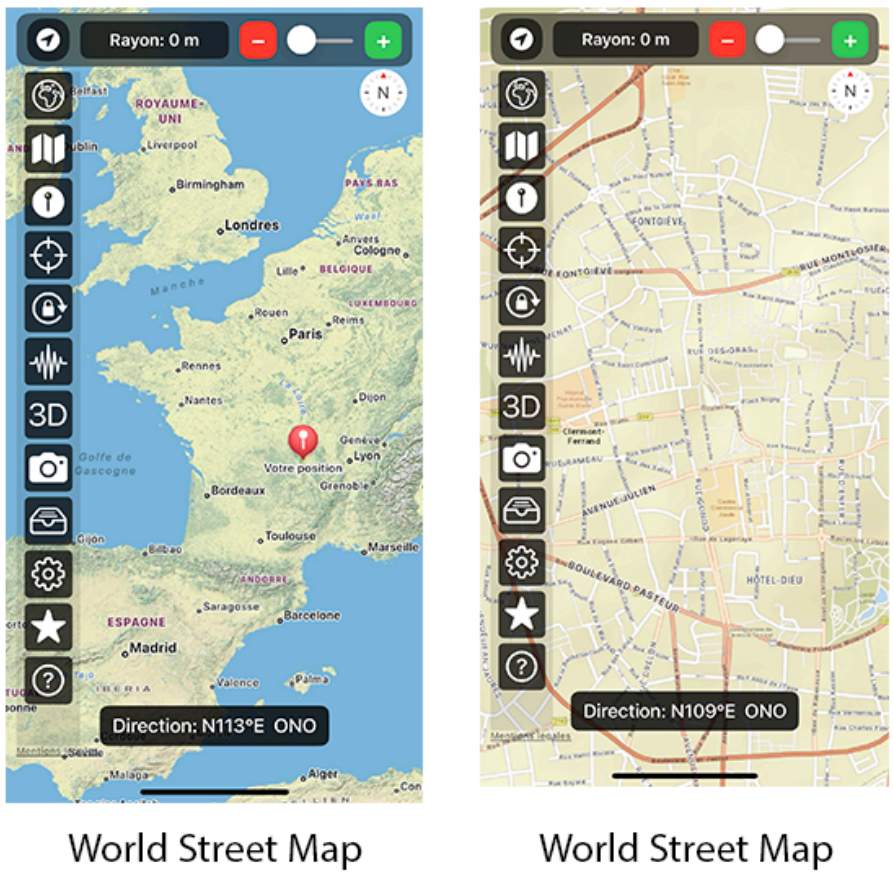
Rayon: 0 m
N
Belfast
ROYAUME-UNI
Dublin
Liverpool
Birmingham
PAYS BAS
Londres
Anvers
Cologne
Manche
Lille
BELGIQUE
LUXEMBOURG
Rouen
Reims
Paris
Rennes
Nantes
Dijon
3D
Golfe de Gascogne
Genève
Votre position
Lyon
Grenoble
Bordeaux
Gijon
Bilbao
Toulouse
Marseille
ANDORRE
Saragosse
Barcelone
ESPAGNE
Madrid
IBERIA
Valence
Palma
Direction: N113°E ONO
Mentions légales
Séville
Malaga
Alger

World Street Map

Rayon: 0 m
N
FONTGIÈVE
RUE DE FONTGIÈVE
RUE MONTLOSIER
RUE DES GRAS
3D
Clermont-Ferrand
AVENUE JULIEN
BOULEVARD PASTEUR
HÔTEL-DIEU
Direction: N109°E ONO
Mentions légales

World Street Map